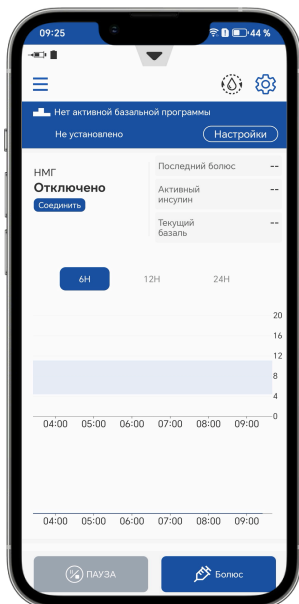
09:25
44 %

Нет активной базальной программы
Не установлено
Настройки

НМГ
Отключено
Соединить

Последний болюс --
Активный инсулин --
Текущий базаль --

6H
12H
24H

20
16
12
8
4
0

04:00 05:00 06:00 07:00 08:00 09:00

04:00 05:00 06:00 07:00 08:00 09:00

ПАУЗА
Болюс